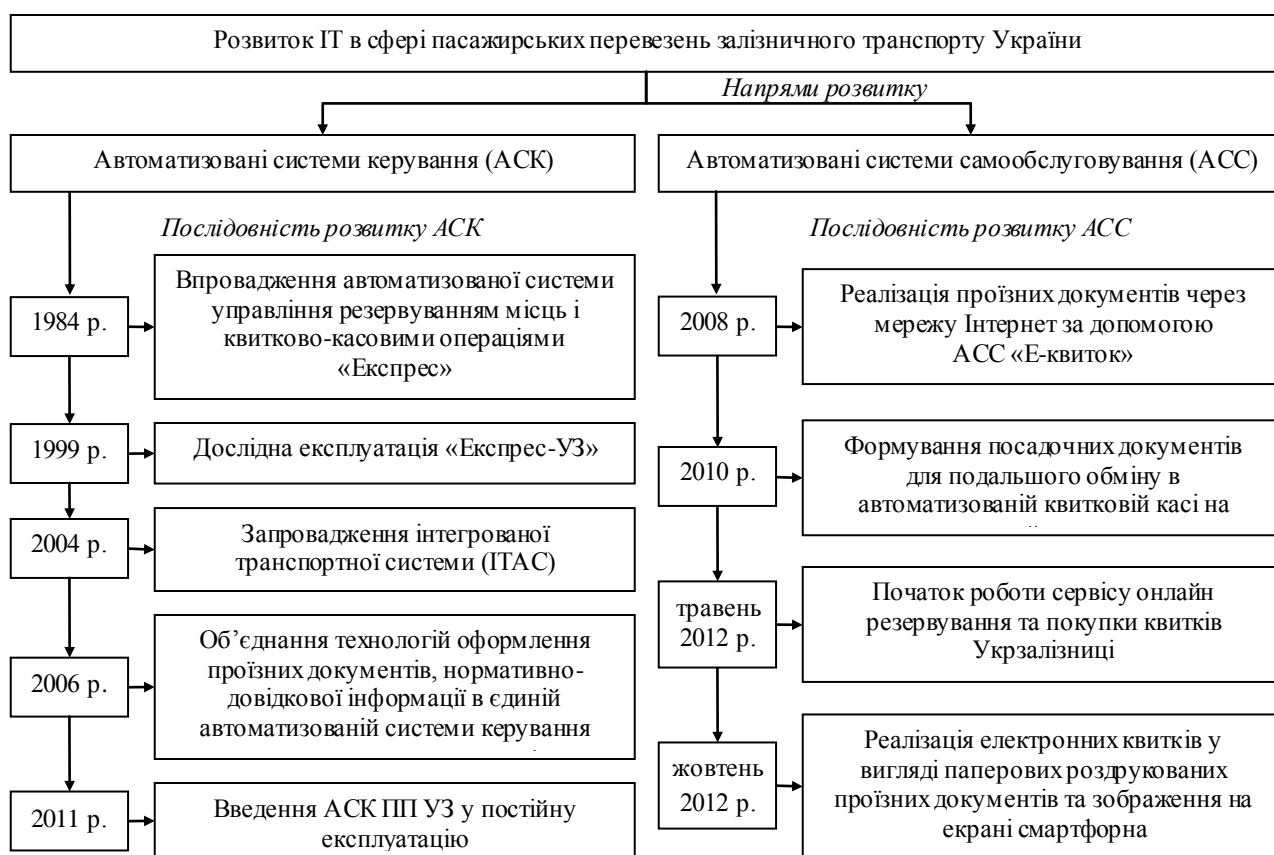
Розвиток IT в сфері пасажирських перевезень залізничного транспорту України

*Напрями розвитку*

Автоматизовані системи керування (АСК)

*Послідовність розвитку АСК*

1984 р.

Впровадження автоматизованої системи управління резервуванням місць і квитково-касовими операціями «Експрес»

1999 р.

Дослідна експлуатація «Експрес-УЗ»

2004 р.

Запровадження інтегрованої транспортної системи (ІТАС)

2006 р.

Об'єднання технологій оформлення проїзних документів, нормативно-довідкової інформації в єдиній автоматизованій системи керування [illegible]

2011 р.

Введення АСК ПП УЗ у постійну експлуатацію

Автоматизовані системи самообслуговування (АСС)

*Послідовність розвитку АСС*

2008 р.

Реалізація проїзних документів через мережу Інтернет за допомогою АСС «Е-квиток»

2010 р.

Формування посадочних документів для подальшого обміну в автоматизованій квитковій касі на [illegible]

травень 2012 р.

Початок роботи сервісу онлайн резервування та покупки квитків Укрзалізниці

жовтень 2012 р.

Реалізація електронних квитків у вигляді паперових роздрукованих проїзних документів та зображення на екрані смартфорна